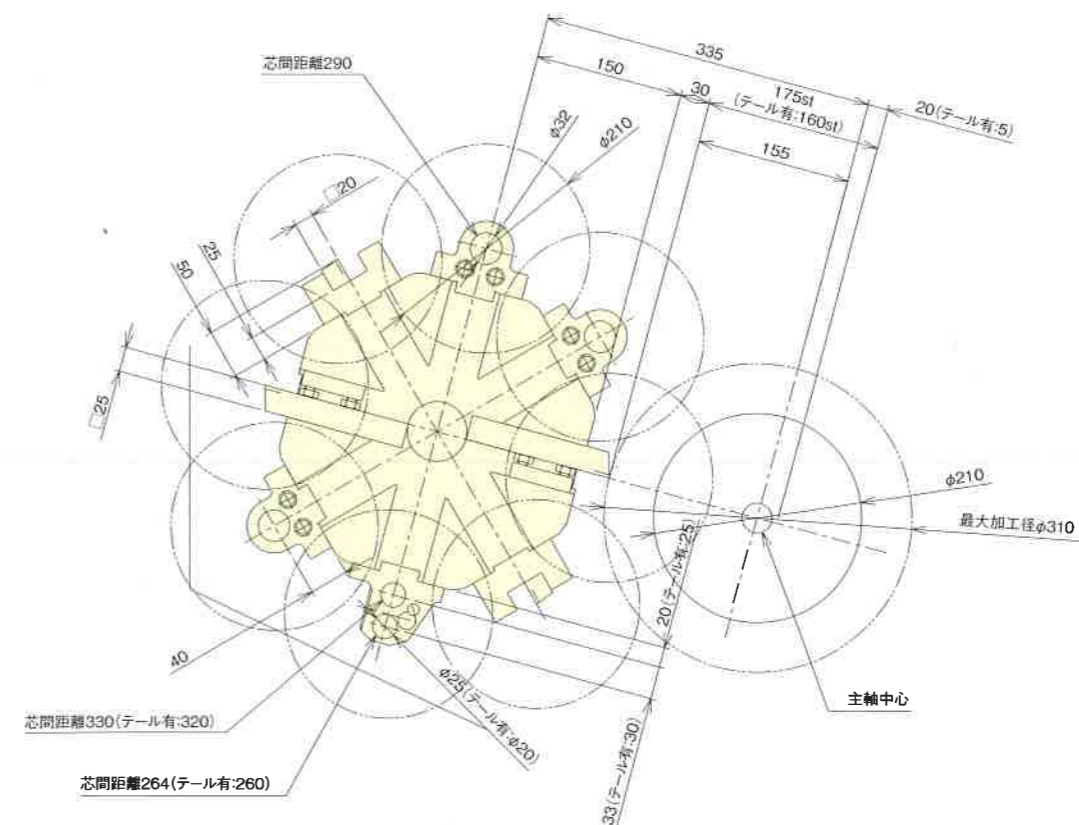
芯間距離290

335

150

30

175st
(テール有:160st)

20(テール有:5)

155

φ32

φ210

□20

25

50

□25

φ210

最大加工径φ310

20(テール有:25)

40

主軸中心

φ25(テール有:φ20)

芯間距離330(テール有:320)

33(テール有:30)

芯間距離264(テール有:260)